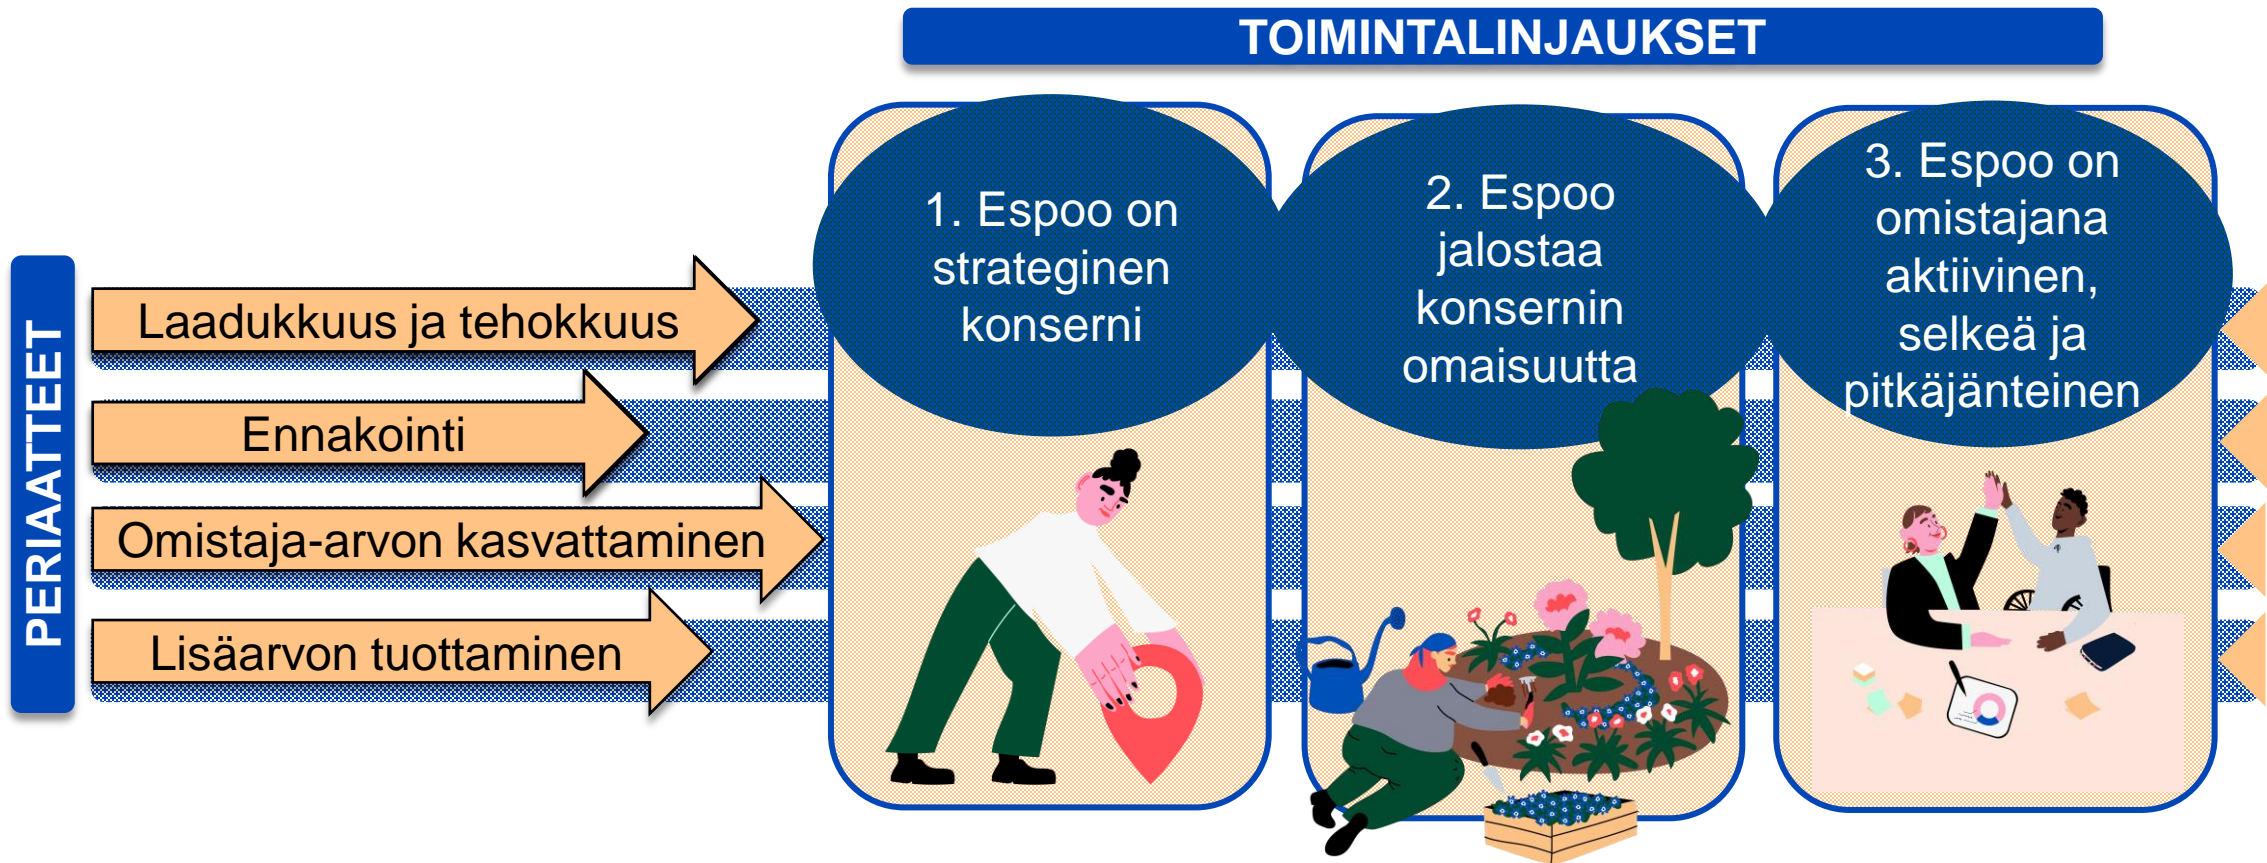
TOIMINTALINJAUKSET

PERIAATTEET

Laadukkuus ja tehokkuus

Ennakointi

Omistaja-arvon kasvattaminen

Lisäarvon tuottaminen

1. Espoo on strateginen konserni

2. Espoo jalostaa konsernin omaisuutta

3. Espoo on omistajana aktiivinen, selkeä ja pitkäjänteinen